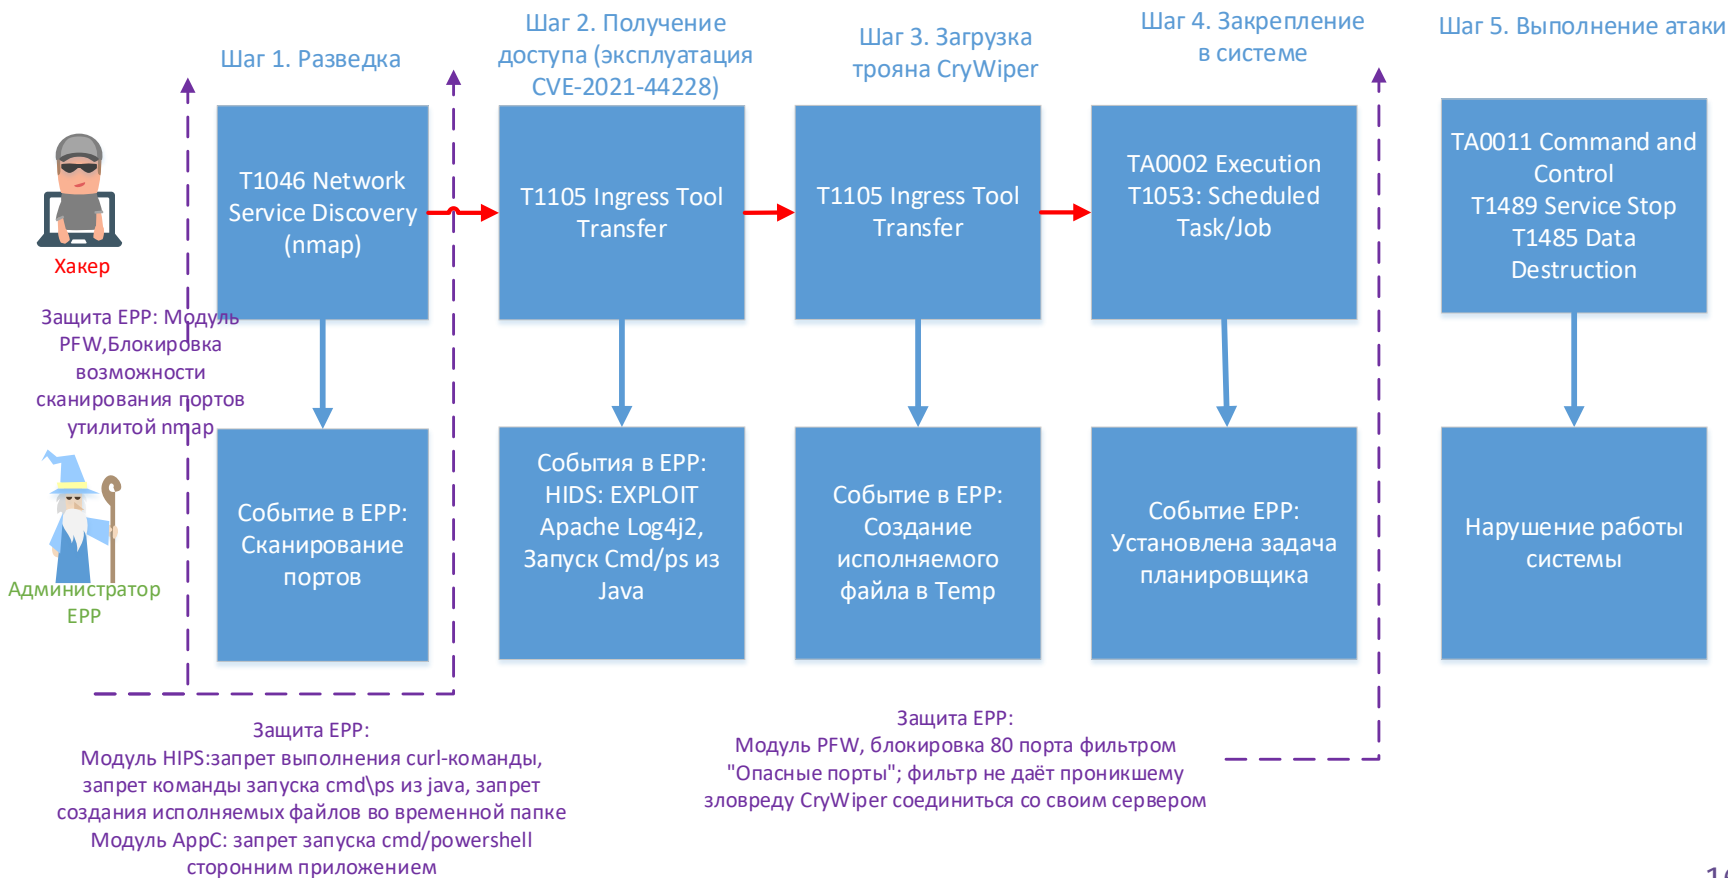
Шаг 1. Разведка

Шаг 2. Получение доступа (эксплуатация CVE-2021-44228)

Шаг 3. Загрузка трояна CryWiper

Шаг 4. Закрепление в системе

Шаг 5. Выполнение атаки

Хакер

T1046 Network Service Discovery (nmap)

T1105 Ingress Tool Transfer

T1105 Ingress Tool Transfer

TA0002 Execution T1053: Scheduled Task/Job

TA0011 Command and Control T1489 Service Stop T1485 Data Destruction

Защита EPP: Модуль PFW,Блокировка возможности сканирования портов утилитой nmap

Администратор EPP

Событие в EPP: Сканирование портов

События в EPP: HIDS: EXPLOIT Apache Log4j2, Запуск Cmd/ps из Java

Событие в EPP: Создание исполняемого файла в Temp

Событие EPP: Установлена задача планировщика

Нарушение работы системы

Защита EPP:
Модуль HIPS:запрет выполнения curl-команды, запрет команды запуска cmd\ps из java, запрет создания исполняемых файлов во временной папке
Модуль AppC: запрет запуска cmd/powershell сторонним приложением

Защита EPP:
Модуль PFW, блокировка 80 порта фильтром "Опасные порты"; фильтр не даёт проникшему зловреду CryWiper соединиться со своим сервером

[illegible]